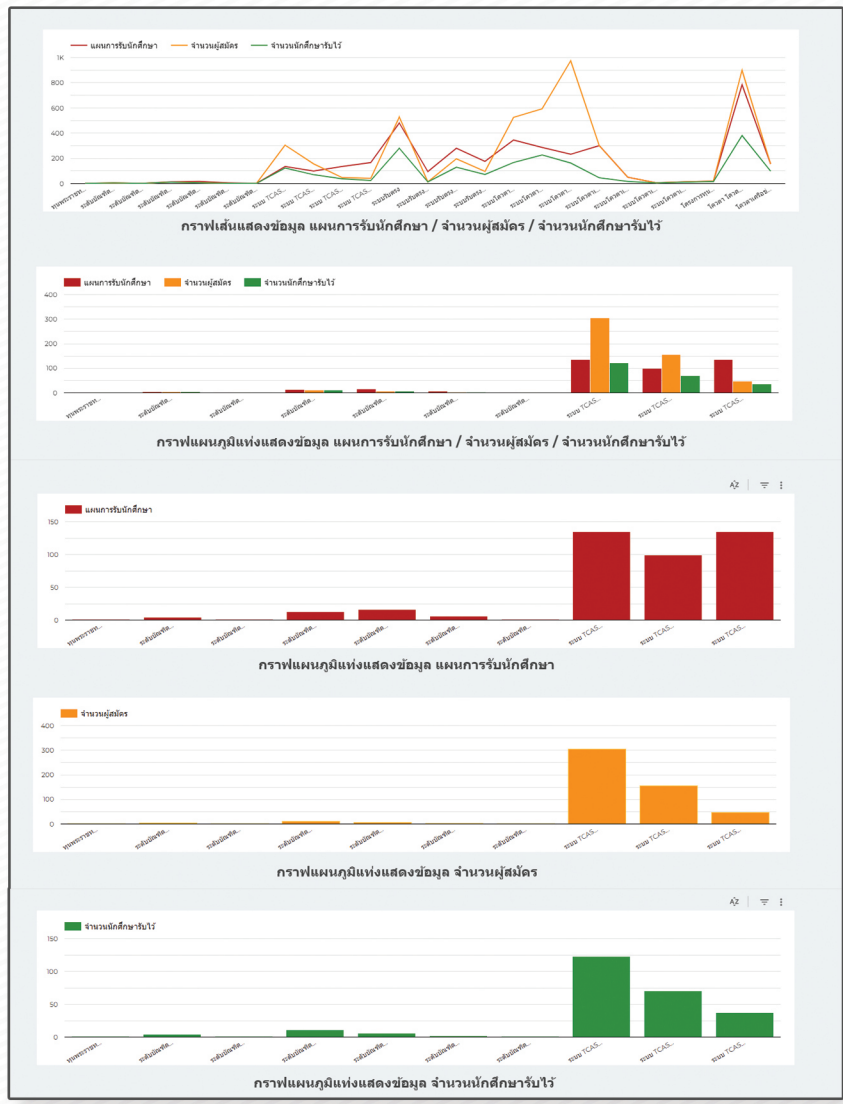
แผนการรับนักศึกษา จำนวนผู้สมัคร จำนวนนักศึกษารับไว้

1K
800
600
400
200
0

ทุนพระราชท... ระดับบัณฑิต... ระดับบัณฑิต... ระดับบัณฑิต... ระดับบัณฑิต... ระดับบัณฑิต... ระบบ TCAS... ระบบ TCAS... ระบบ TCAS... ระบบ TCAS... ระบบรับตรง... ระบบรับตรง... ระบบรับตรง... ระบบรับตรง... ระบบโควตา... ระบบโควตา... ระบบโควตา... ระบบโควตา... ระบบโควตา... ระบบโควตา... โครงการทุน... โควตา โควต... โควตาเครือข...

กราฟเส้นแสดงข้อมูล แผนการรับนักศึกษา / จำนวนผู้สมัคร / จำนวนนักศึกษารับไว้

แผนการรับนักศึกษา จำนวนผู้สมัคร จำนวนนักศึกษารับไว้

400
300
200
100
0

ทุนพระราชท... ระดับบัณฑิต... ระดับบัณฑิต... ระดับบัณฑิต... ระดับบัณฑิต... ระดับบัณฑิต... ระดับบัณฑิต... ระบบ TCAS... ระบบ TCAS... ระบบ TCAS...

กราฟแผนภูมิแท่งแสดงข้อมูล แผนการรับนักศึกษา / จำนวนผู้สมัคร / จำนวนนักศึกษารับไว้

แผนการรับนักศึกษา

150
100
50
0

ทุนพระราชท... ระดับบัณฑิต... ระดับบัณฑิต... ระดับบัณฑิต... ระดับบัณฑิต... ระดับบัณฑิต... ระดับบัณฑิต... ระบบ TCAS... ระบบ TCAS... ระบบ TCAS...

กราฟแผนภูมิแท่งแสดงข้อมูล แผนการรับนักศึกษา

จำนวนผู้สมัคร

400
300
200
100
0

ทุนพระราชท... ระดับบัณฑิต... ระดับบัณฑิต... ระดับบัณฑิต... ระดับบัณฑิต... ระดับบัณฑิต... ระดับบัณฑิต... ระบบ TCAS... ระบบ TCAS... ระบบ TCAS...

กราฟแผนภูมิแท่งแสดงข้อมูล จำนวนผู้สมัคร

จำนวนนักศึกษารับไว้

150
100
50
0

ทุนพระราชท... ระดับบัณฑิต... ระดับบัณฑิต... ระดับบัณฑิต... ระดับบัณฑิต... ระดับบัณฑิต... ระดับบัณฑิต... ระบบ TCAS... ระบบ TCAS... ระบบ TCAS...

กราฟแผนภูมิแท่งแสดงข้อมูล จำนวนนักศึกษารับไว้